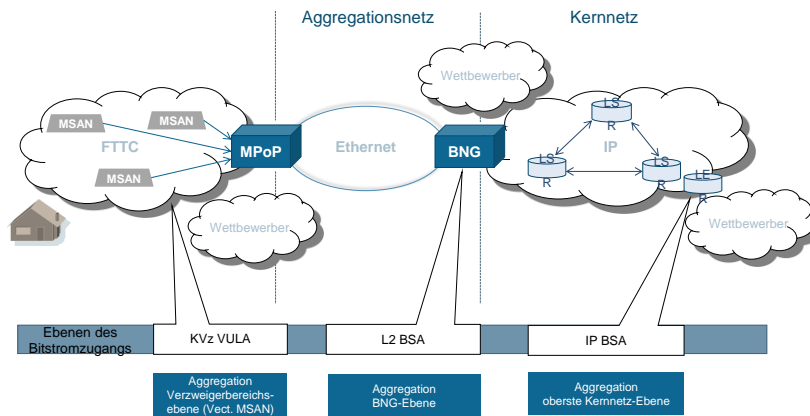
Aggregationsnetz

Kernnetz

Wettbewerber

MSAN

MSAN

FTTC

MPoP

Ethernet

BNG

LS
R

IP

LS
R

LS
R

LE
R

MSAN

Wettbewerber

Wettbewerber

Ebenen des Bitstromzugangs

KVz VULA

L2 BSA

IP BSA

Aggregation Verzweigerbereichsebene (Vect. MSAN)

Aggregation BNG-Ebene

Aggregation oberste Kernnetz-Ebene